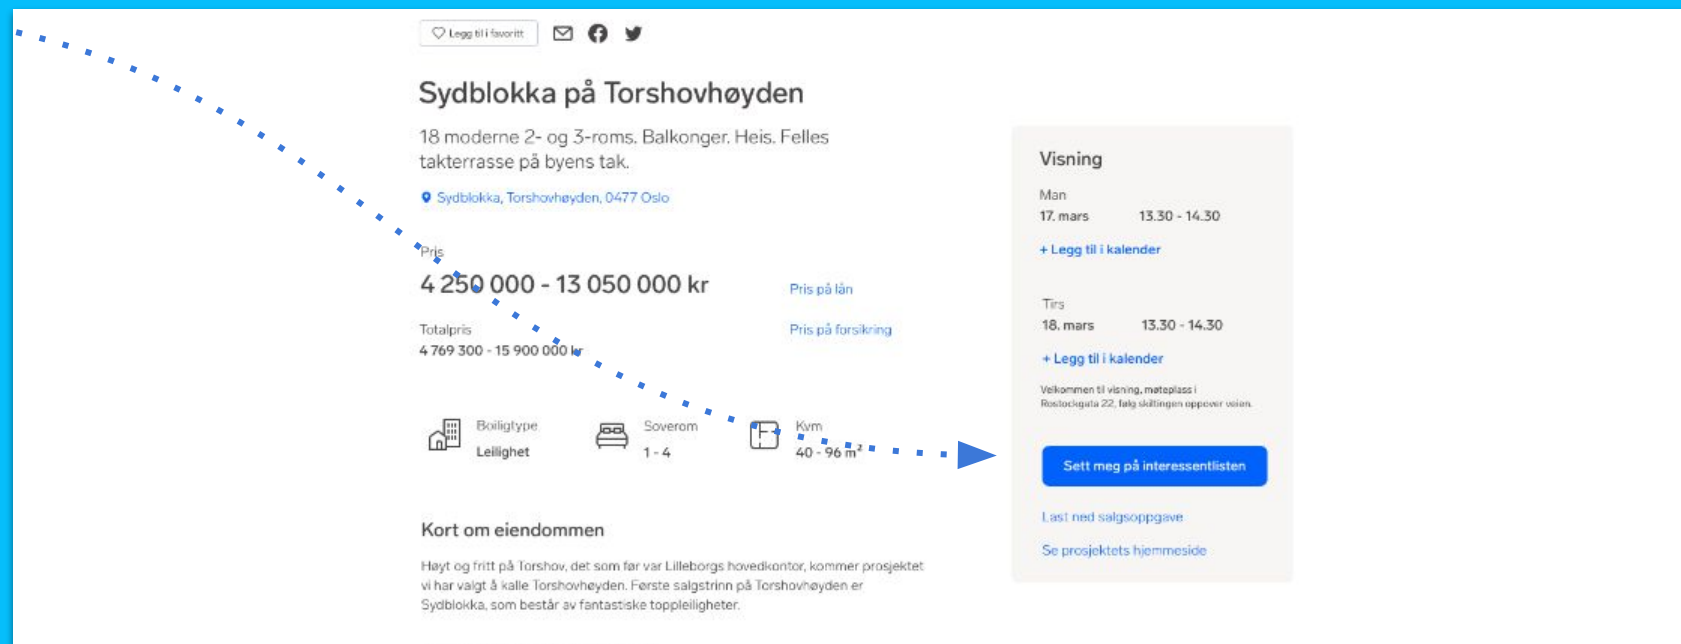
Legg til i favoritt

Sydblokka på Torshovhøyden

18 moderne 2- og 3-roms. Balkonger. Heis. Felles takterrasse på byens tak.

Sydblokka, Torshovhøyden, 0477 Oslo

Pris
4 250 000 - 13 050 000 kr

Pris på lån

Totalpris
4 769 300 - 15 900 000 kr

Pris på forsikring

Boligtype
Leilighet

Soverom
1 - 4

Kvm
40 - 96 $m^2$

Kort om eiendommen

Høyt og fritt på Torshov, det som før var Lilleborgs hovedkontor, kommer prosjektet vi har valgt å kalle Torshovhøyden. Første salgstrinn på Torshovhøyden er Sydblokka, som består av fantastiske toppleiligheter.

Visning

Man
17. mars 13.30 - 14.30
+ Legg til i kalender

Tirs
18. mars 13.30 - 14.30
+ Legg til i kalender

Velkommen til visning, møteplass i Rostockgata 22, følg skiltingen oppover veien.

Sett meg på interessentlisten

Last ned salgsoppgave

Se prosjektets hjemmeside